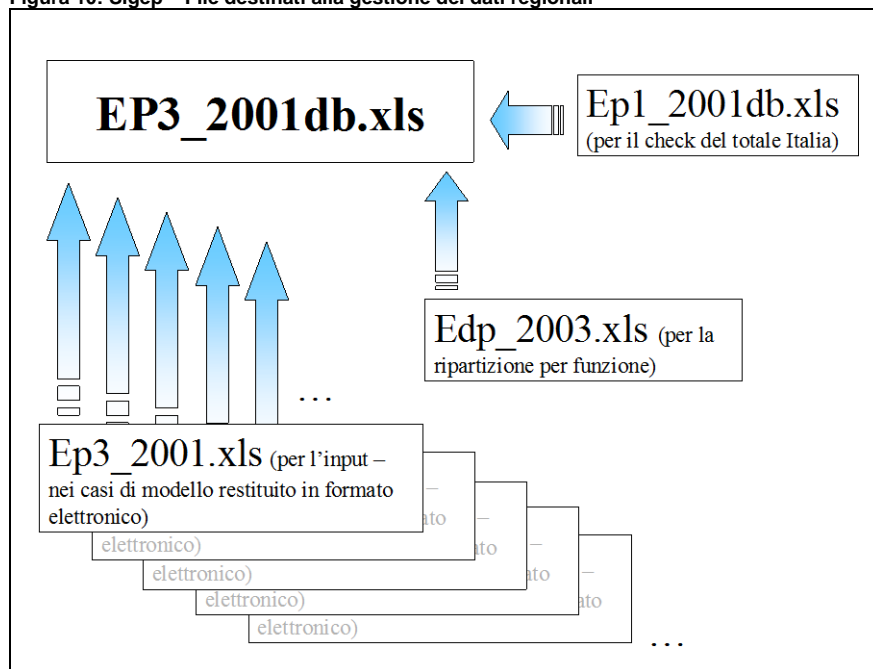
Figura 10: Sigep – File destinati alla gestione dei dati regionali

EP3_2001db.xls

Ep1_2001db.xls (per il check del totale Italia)

Edp_2003.xls (per la ripartizione per funzione)

. . .

Ep3_2001.xls (per l'input – nei casi di modello restituito in formato elettronico)

– ato
elettronico)

– ato
elettronico)

– ato
elettronico)

– ato
elettronico)

. . .